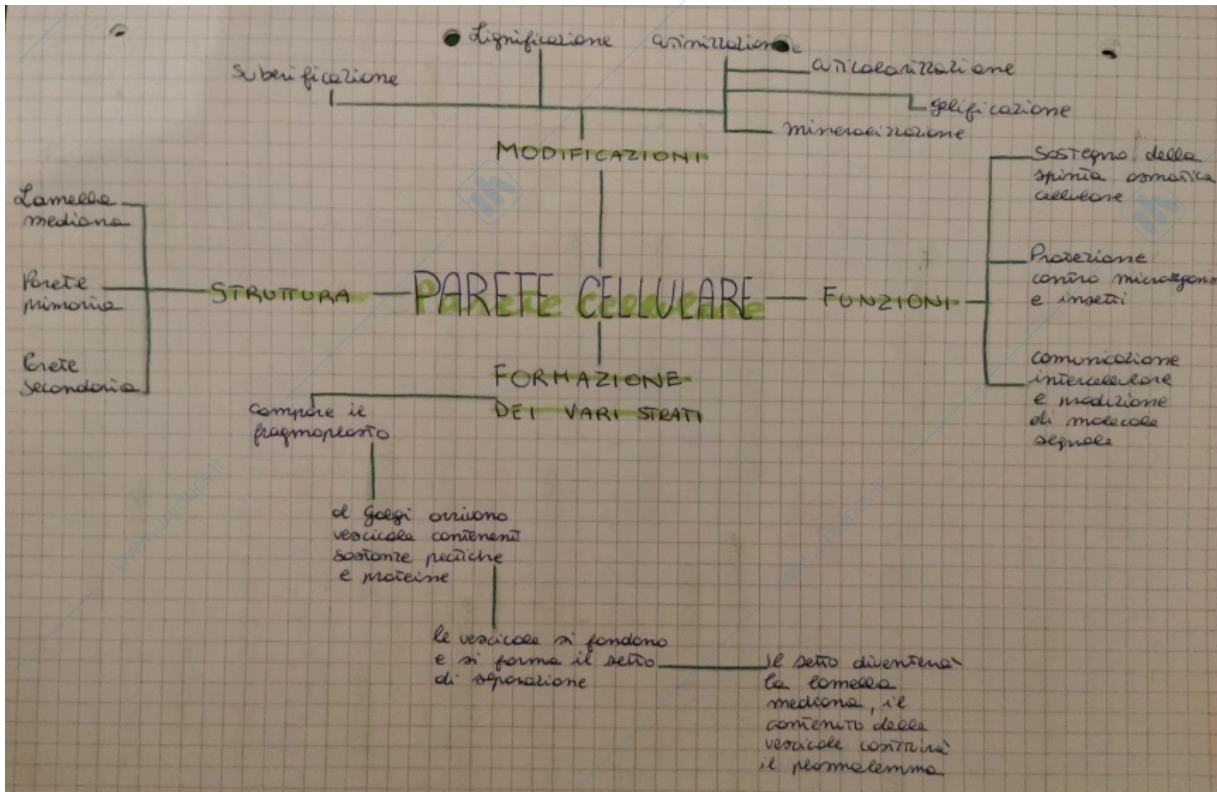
Lignificazione

Cutinizzazione

Suberificazione

Cuticolarizzazione

Gelificazione

Mineralizzazione

MODIFICAZIONI

Lamella mediana

Parete primaria

Parete secondaria

STRUTTURA

PARETE CELLULARE

FUNZIONI

Sostegno della spinta osmotica cellulare

Protezione contro microrganismi e insetti

Comunicazione intercellulare e mediazione di molecole segnale

FORMAZIONE DEI VARI STRATI

Compare il fragmoplasto

Il Golgi arrivano vescicole contenenti sostanze pectiche e proteine

le vescicole si fondono e si forma il setto di separazione

il setto diventerà la lamella mediana, il contenuto delle vescicole costruirà il plasmalemma